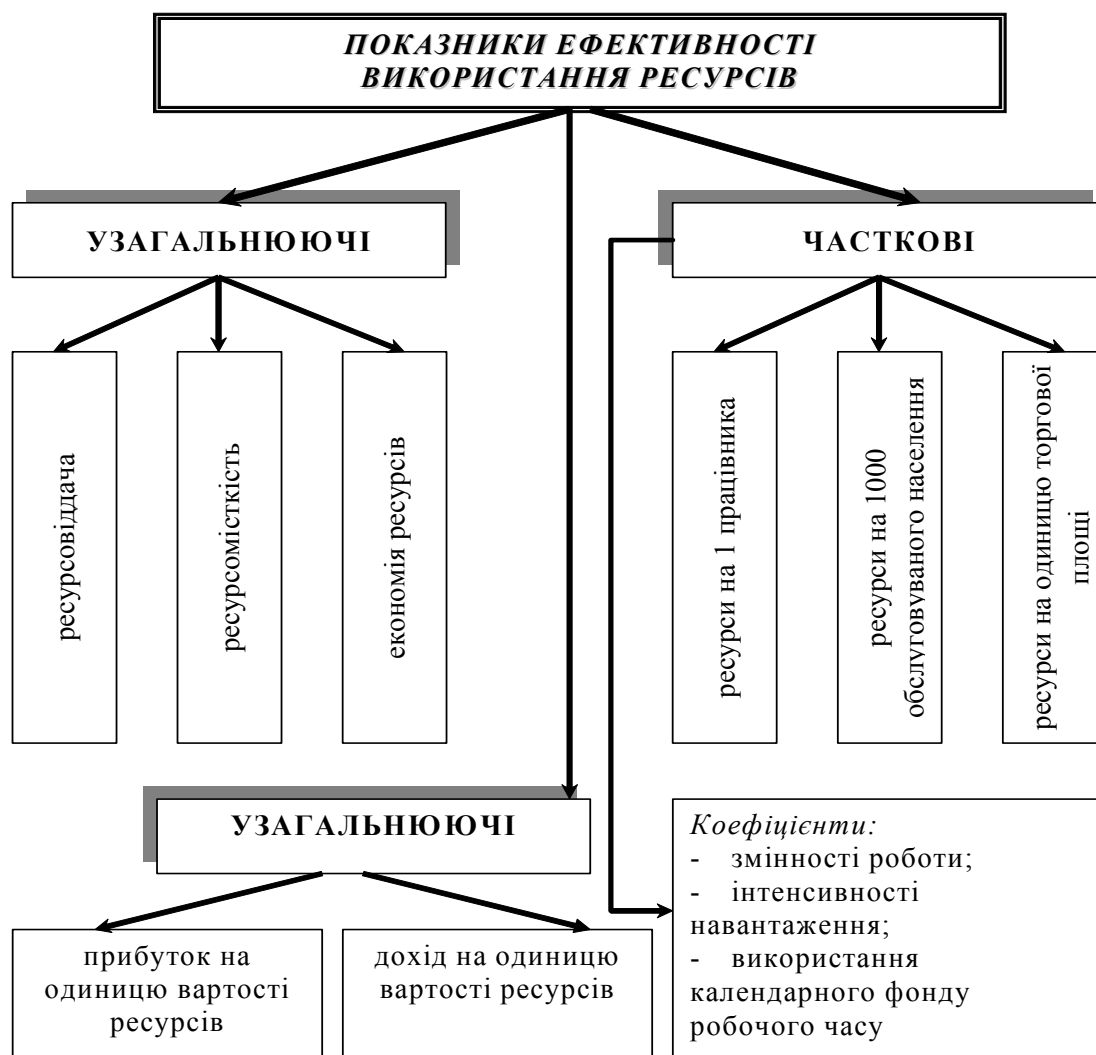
ПОКАЗНИКИ ЕФЕКТИВНОСТІ ВИКОРИСТАННЯ РЕСУРСІВ

УЗАГАЛЬНЮЮЧІ

ресурсовіддача

ресурсомісткість

економія ресурсів

ЧАСТКОВІ

ресурси на 1 працівника

ресурси на 1000 обслуговуваного населення

ресурси на одиницю торгової площі

УЗАГАЛЬНЮЮЧІ

прибуток на одиницю вартості ресурсів

дохід на одиницю вартості ресурсів

Коефіцієнти:
- змінності роботи;
- інтенсивності навантаження;
- використання календарного фонду робочого часу